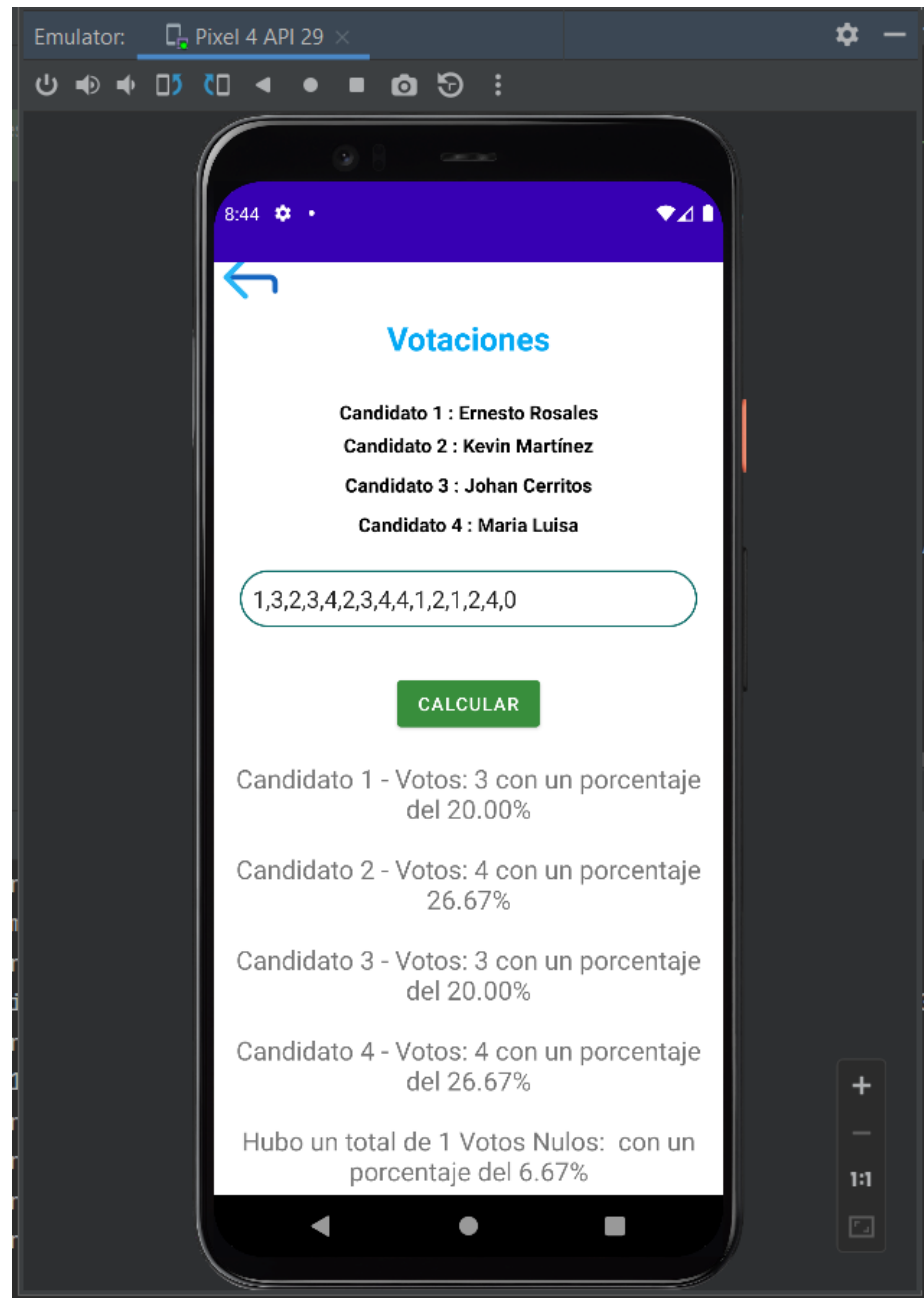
Emulator: Pixel 4 API 29 ×

8:44

Votaciones

Candidato 1 : Ernesto Rosales
Candidato 2 : Kevin Martínez
Candidato 3 : Johan Cerritos
Candidato 4 : Maria Luisa

1,3,2,3,4,2,3,4,4,1,2,1,2,4,0

CALCULAR

Candidato 1 - Votos: 3 con un porcentaje del 20.00%

Candidato 2 - Votos: 4 con un porcentaje 26.67%

Candidato 3 - Votos: 3 con un porcentaje del 20.00%

Candidato 4 - Votos: 4 con un porcentaje del 26.67%

Hubo un total de 1 Votos Nulos: con un porcentaje del 6.67%

+
−
1:1